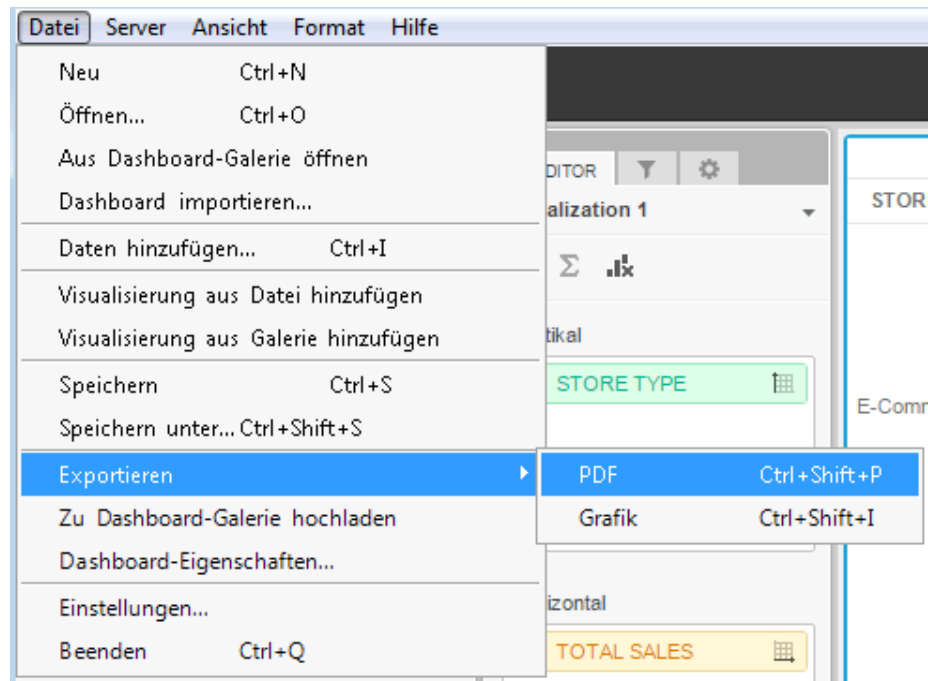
Datei Server Ansicht Format Hilfe

Neu Ctrl+N
Öffnen... Ctrl+O
Aus Dashboard-Galerie öffnen
Dashboard importieren...

Daten hinzufügen... Ctrl+I

Visualisierung aus Datei hinzufügen
Visualisierung aus Galerie hinzufügen

Speichern Ctrl+S
Speichern unter... Ctrl+Shift+S

Exportieren
PDF Ctrl+Shift+P
Grafik Ctrl+Shift+I
Zu Dashboard-Galerie hochladen
Dashboard-Eigenschaften...

Einstellungen...
Beenden Ctrl+Q

DITOR
alization 1
Σ
tikal
STORE TYPE
izontal
TOTAL SALES
STOR
E-Comm